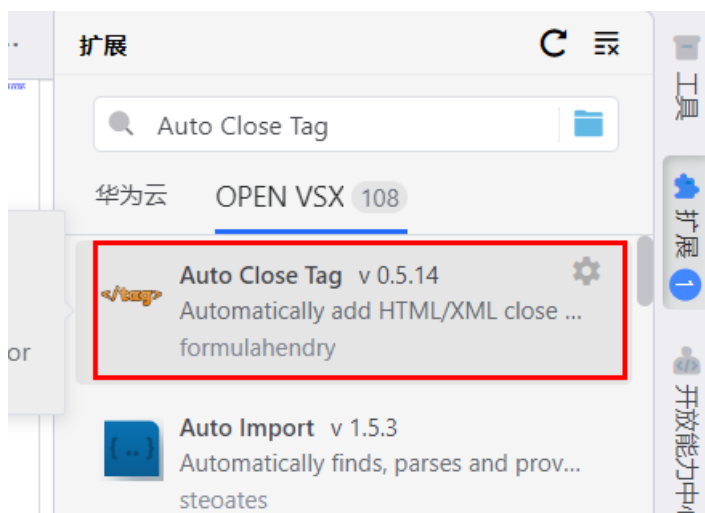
扩展

Auto Close Tag

华为云 OPEN VSX 108

</tag>

Auto Close Tag v 0.5.14
Automatically add HTML/XML close ...
formulahendry

{ .. }

Auto Import v 1.5.3
Automatically finds, parses and prov...
steoates

or

工具

扩展 1

开放能力中